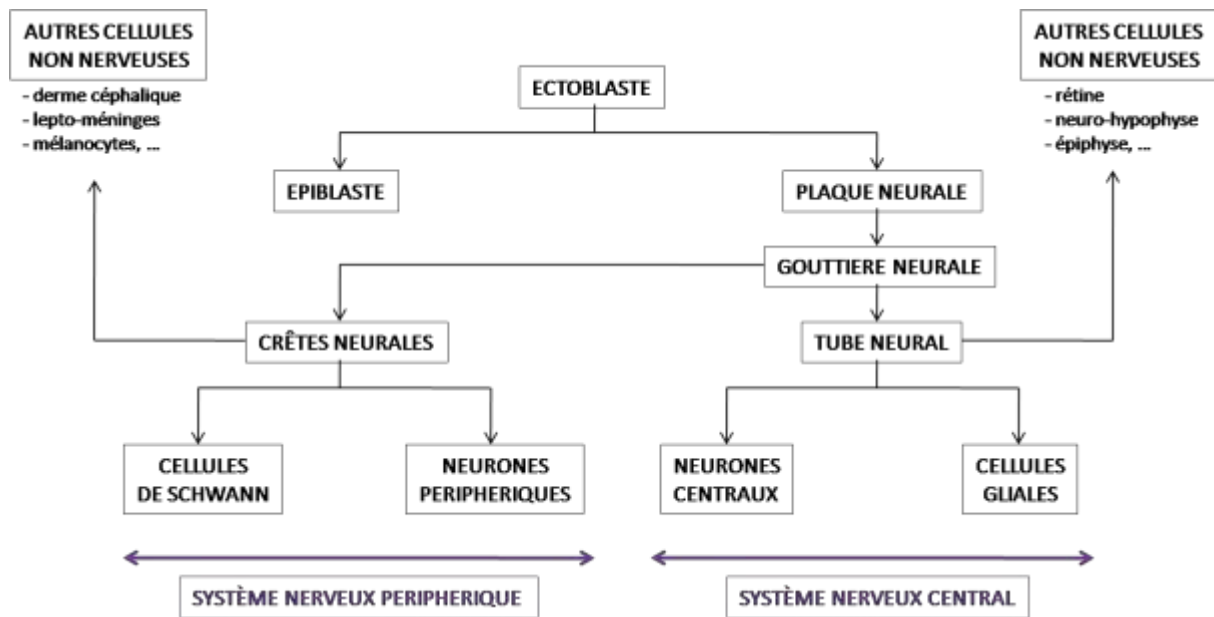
AUTRES CELLULES NON NERVEUSES
- derme céphalique
- lepto-méninges
- mélanocytes, ...

ECTOBLASTE

AUTRES CELLULES NON NERVEUSES
- rétine
- neuro-hypophyse
- épiphyse, ...

EPIBLASTE

PLAQUE NEURALE

GOUTTIERE NEURALE

CRÊTES NEURALES

TUBE NEURAL

CELLULES DE SCHWANN

NEURONES PERIPHERIQUES

NEURONES CENTRAUX

CELLULES GLIALES

SYSTÈME NERVEUX PERIPHERIQUE

SYSTÈME NERVEUX CENTRAL